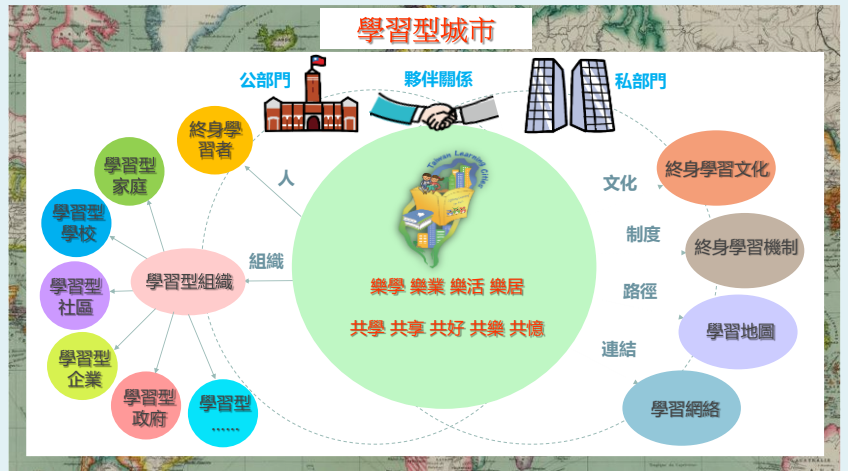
學習型城市

公部門

夥伴關係

私部門

終身學習者

學習型家庭

學習型學校

學習型社區

學習型企業

學習型政府

學習型……

學習型組織

人

組織

Taiwan Learning Cities

樂學 樂業 樂活 樂居

共學 共享 共好 共樂 共憶

文化

制度

路徑

連結

終身學習文化

終身學習機制

學習地圖

學習網絡